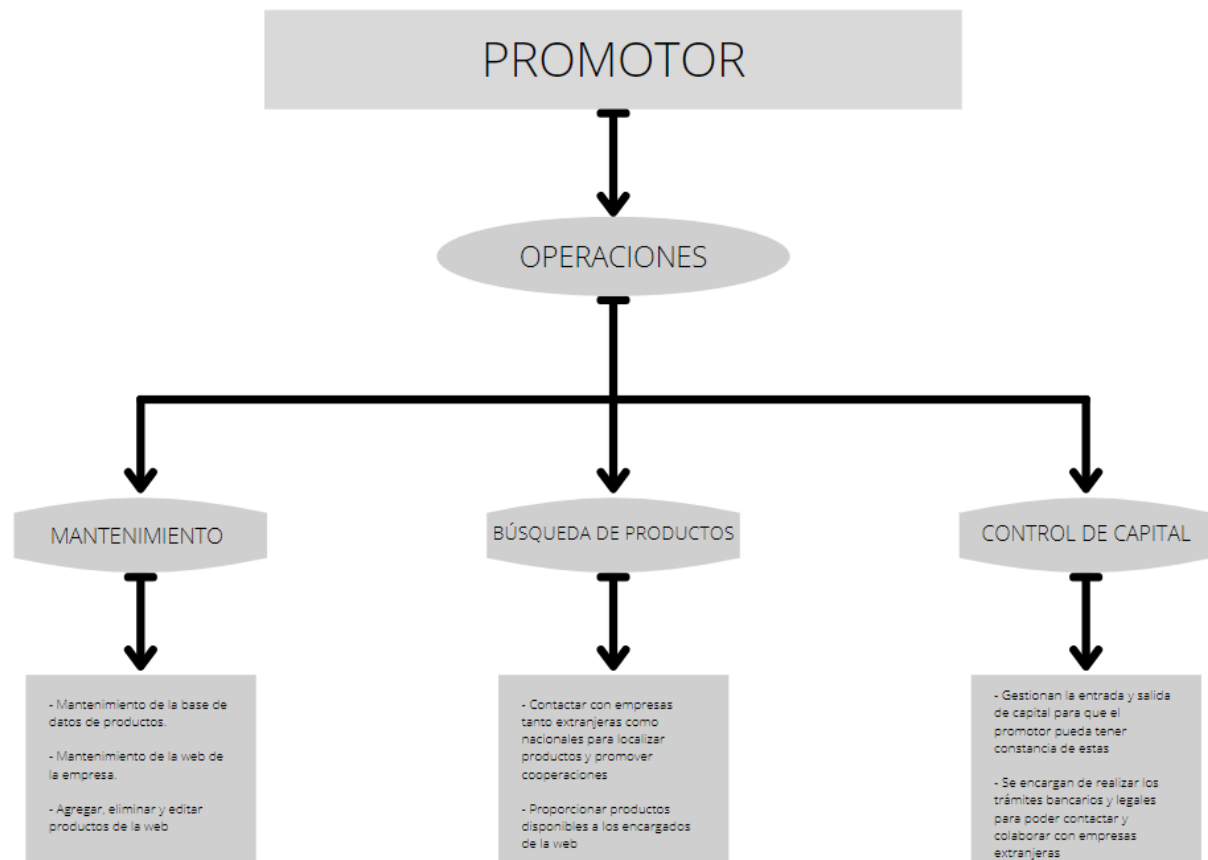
PROMOTOR

OPERACIONES

MANTENIMIENTO

BÚSQUEDA DE PRODUCTOS

CONTROL DE CAPITAL

- Mantenimiento de la base de datos de productos.

- Mantenimiento de la web de la empresa.

- Agregar, eliminar y editar productos de la web

- Contactar con empresas tanto extranjeras como nacionales para localizar productos y promover cooperaciones

- Proporcionar productos disponibles a los encargados de la web

- Gestionan la entrada y salida de capital para que el promotor pueda tener constancia de estas

- Se encargan de realizar los trámites bancarios y legales para poder contactar y colaborar con empresas extranjeras